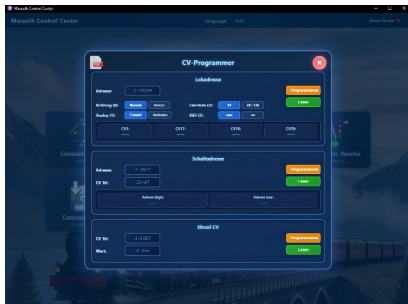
Massoth Control Center

Massoth Control Center

Language Info

CV-Programmer

Lokadresse

Adresse: 1 - 10239

Programmieren

Lesen

Richtung (0): Normal Invers

Fahrstufen (29): 14 28/128

Analog (1): Erlaubt Verboten

RailCom (2): aus an

CV1: ----

CV17: ----

CV18: ----

CV29: ----

Schaltadresse

Adresse: 1 - 2047

CV Nr: 22-47

Programmieren

Lesen

Adresse High:

Adresse Low:

Einzel CV

CV Nr: 1 - 1023

Wert: 0 - 255

Programmieren

Lesen

Gleisbild

Datensi

Weiche